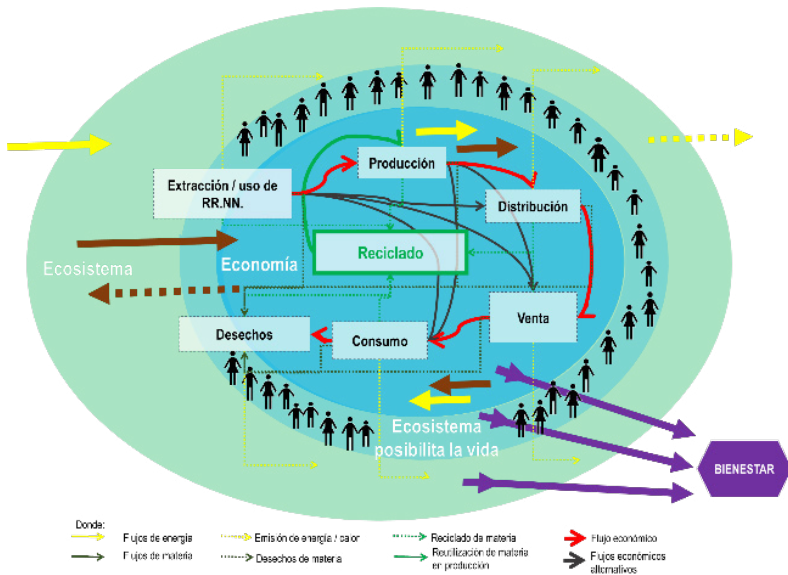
Producción

Extracción / uso de RR.NN.

Distribución

Reciclado

Ecosistema

Economía

Venta

Desechos

Consumo

Ecosistema posibilita la vida

BIENESTAR

Donde:

Flujos de energía

Emisión de energía / calor

Reciclado de materia

Flujo económico

Flujos de materia

Desechos de materia

Reutilización de materia en producción

Flujos económicos alternativos